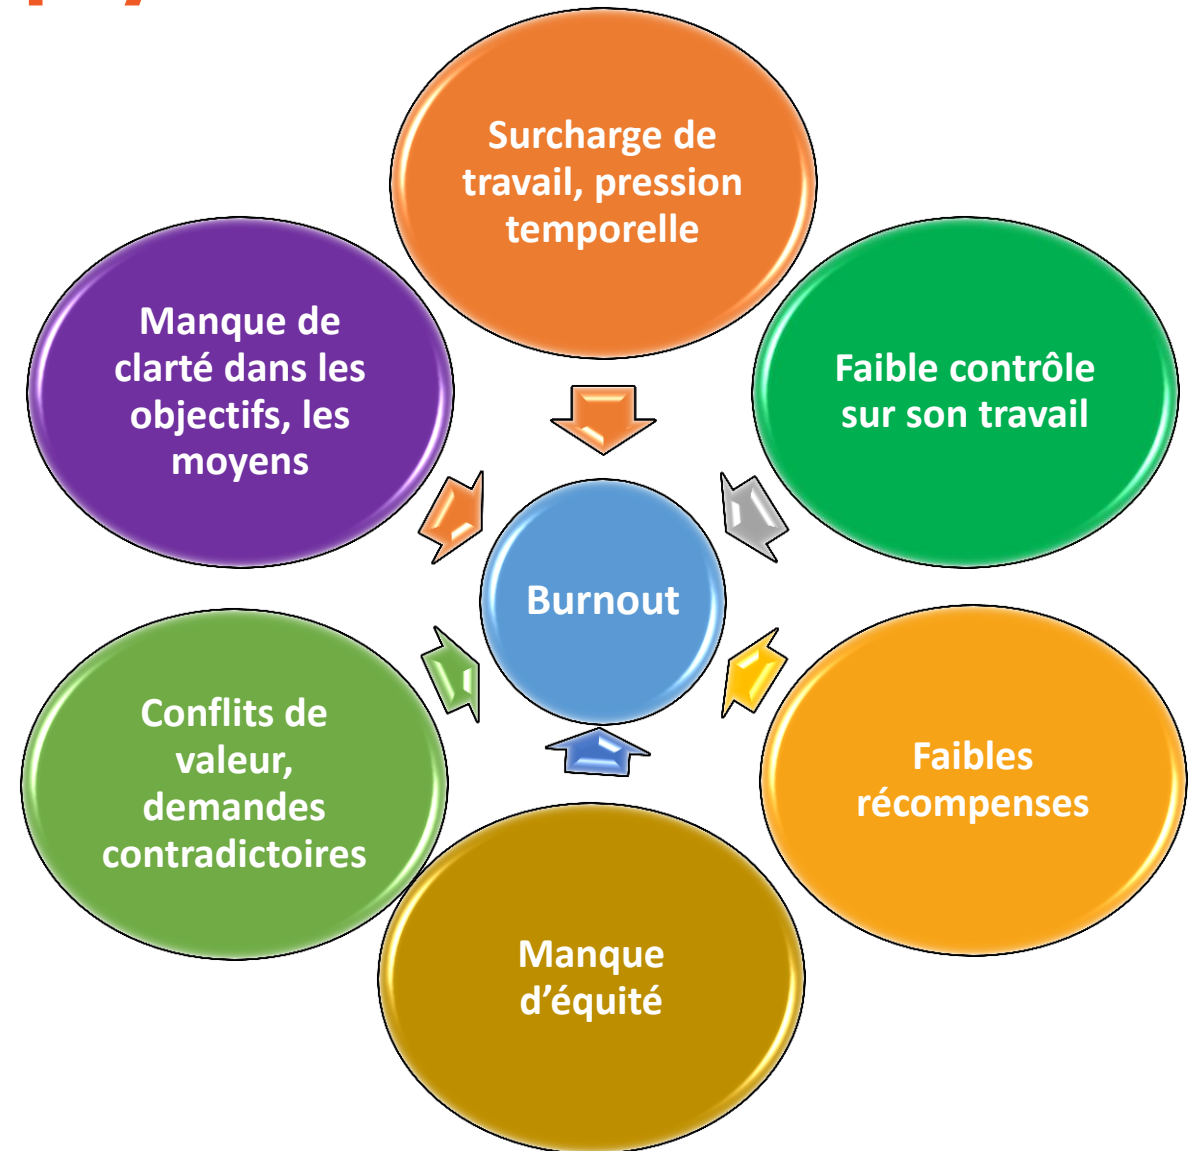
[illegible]

Surcharge de travail, pression temporelle

Manque de clarté dans les objectifs, les moyens

Faible contrôle sur son travail

Burnout

Conflits de valeur, demandes contradictoires

Faibles récompenses

Manque d'équité